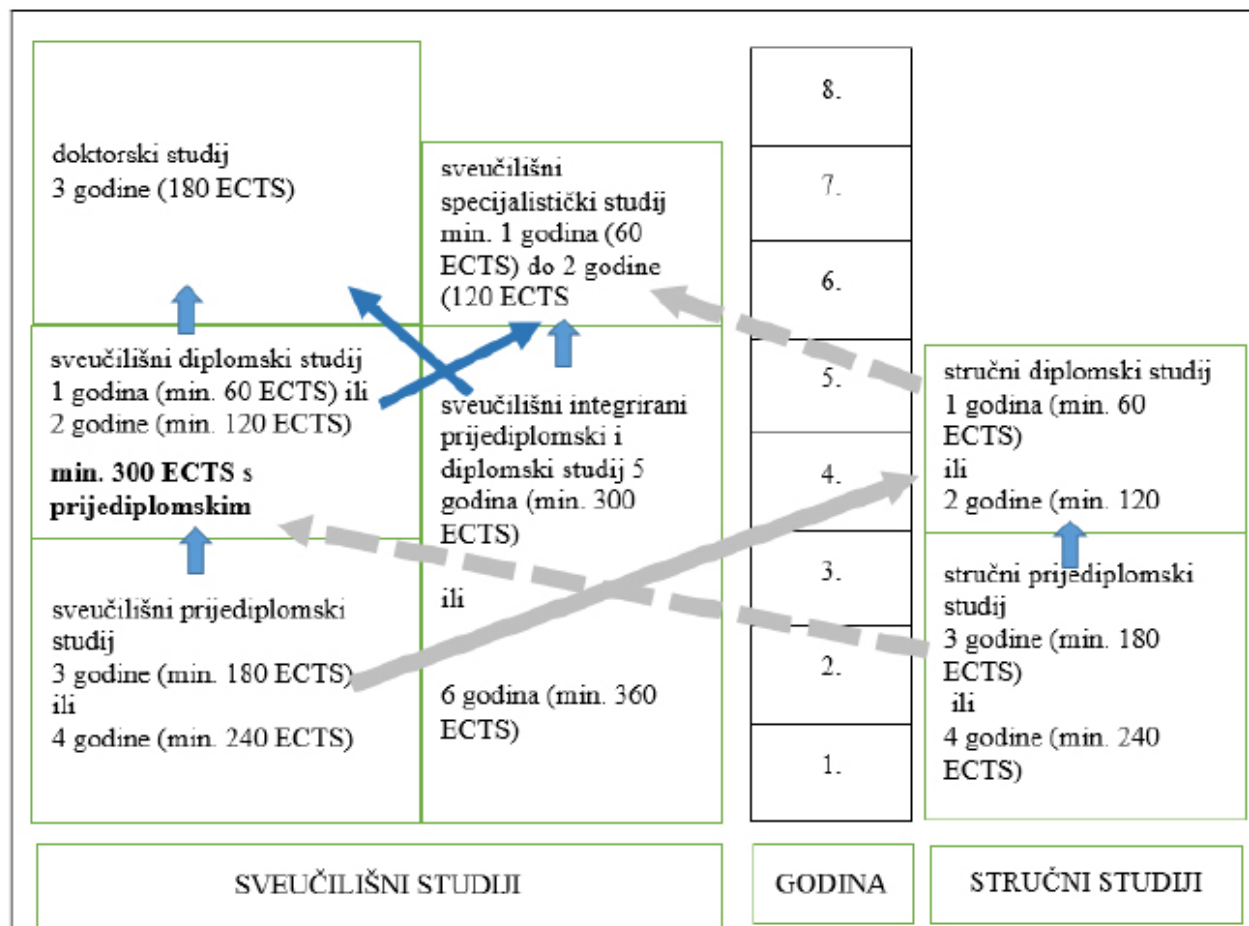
doktorski studij
3 godine (180 ECTS)

sveučilišni specijalistički studij min. 1 godina (60 ECTS) do 2 godine (120 ECTS

sveučilišni diplomski studij
1 godina (min. 60 ECTS) ili
2 godine (min. 120 ECTS)

**min. 300 ECTS s prijediplomskim**

sveučilišni integrirani prijediplomski i diplomski studij 5 godina (min. 300 ECTS)

ili

6 godina (min. 360 ECTS)

sveučilišni prijediplomski studij
3 godine (min. 180 ECTS)
ili
4 godine (min. 240 ECTS)

8.
7.
6.
5.
4.
3.
2.
1.

stručni diplomski studij
1 godina (min. 60 ECTS)
ili
2 godine (min. 120

stručni prijediplomski studij
3 godine (min. 180 ECTS)
ili
4 godine (min. 240 ECTS)

SVEUČILIŠNI STUDIJI

GODINA

STRUČNI STUDIJI